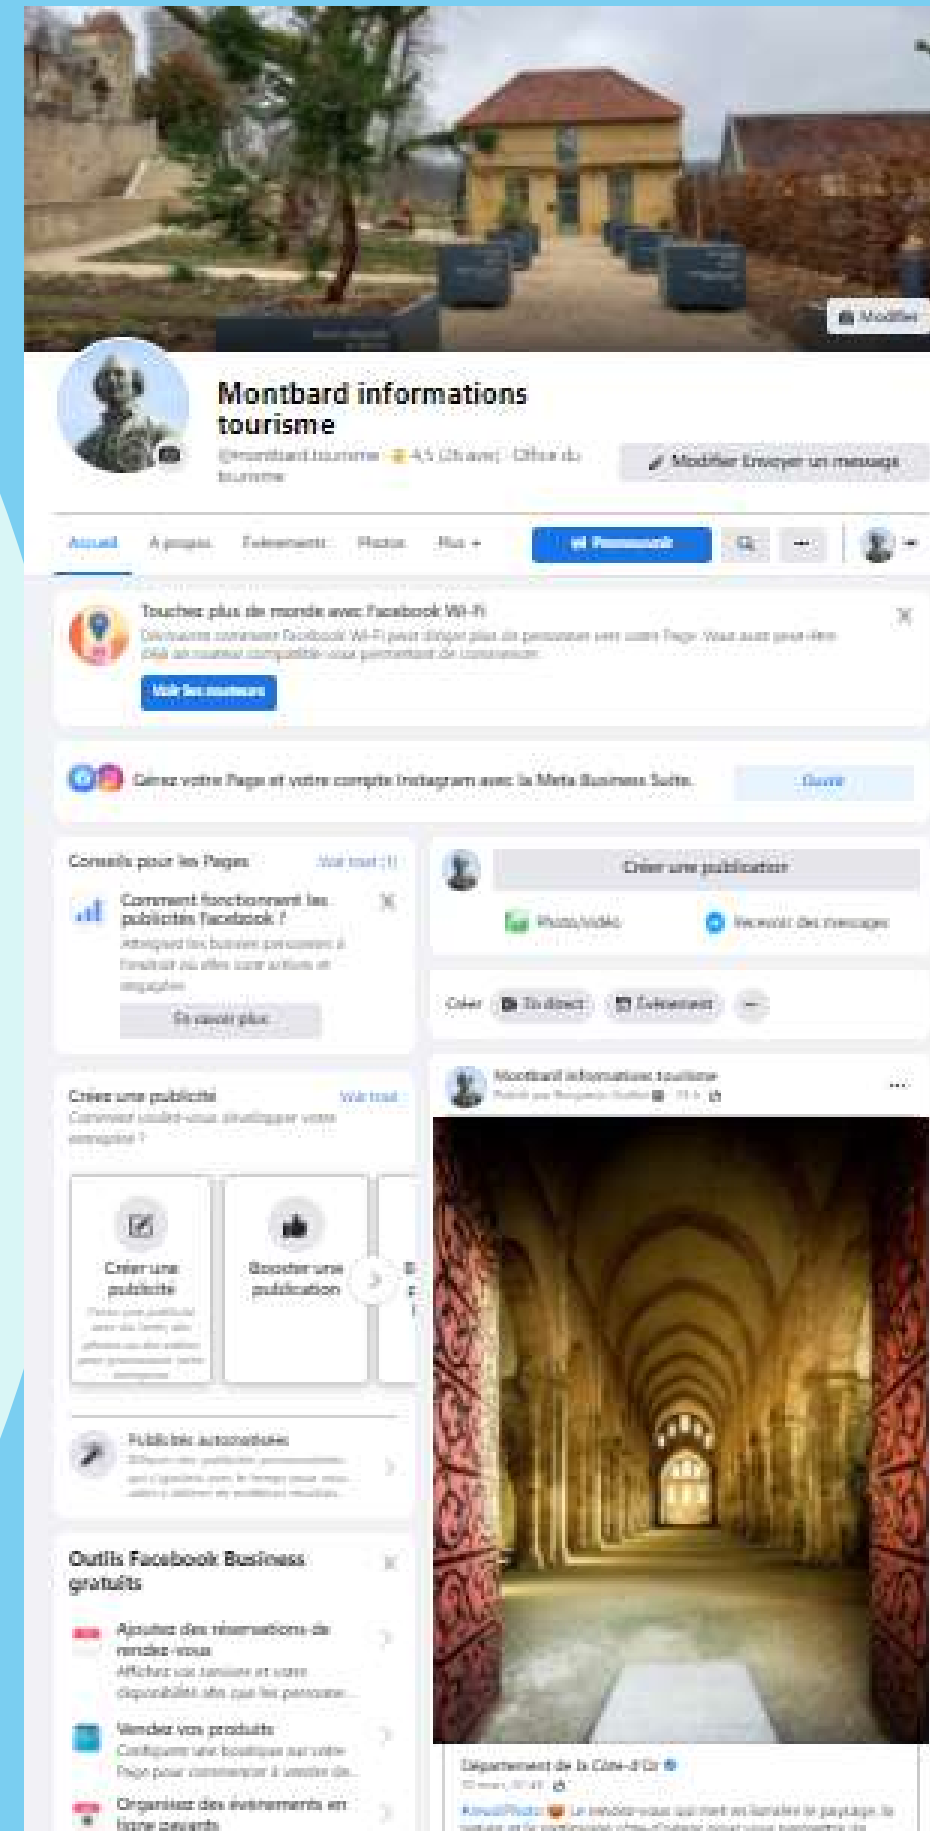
Modifier

Montbard informations tourisme

@montbard.tourisme · 4,5 (26 avis) · Office du tourisme

Modifier Envoyer un message

Accueil À propos Événements Photos Plus

Promouvoir

Touchez plus de monde avec Facebook Wi-Fi

Découvrez comment Facebook Wi-Fi peut diriger plus de personnes vers votre Page. Vous avez peut-être déjà un routeur compatible vous permettant de commencer.

Voir les routeurs

Gérez votre Page et votre compte Instagram avec la Meta Business Suite.

Ouvrir

Conseils pour les Pages

Voir tout

Comment fonctionnent les publicités Facebook ?

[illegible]

En savoir plus

Créer une publication

Photo/vidéo

Recevoir des messages

Créer

En direct

Évènement

Montbard informations tourisme

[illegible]

Créer une publicité

Voir tout

Comment voulez-vous développer votre entreprise ?

Créer une publicité

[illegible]

Booster une publication

Publicités automatisées

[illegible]

Outils Facebook Business gratuits

Ajoutez des réservations de rendez-vous

Affichez vos services et votre disponibilité afin que les personne...

Vendez vos produits

Configurez une boutique sur votre Page pour commencer à vendre de...

Organisez des évènements en ligne payants

Département de la Côte-d'Or

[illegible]